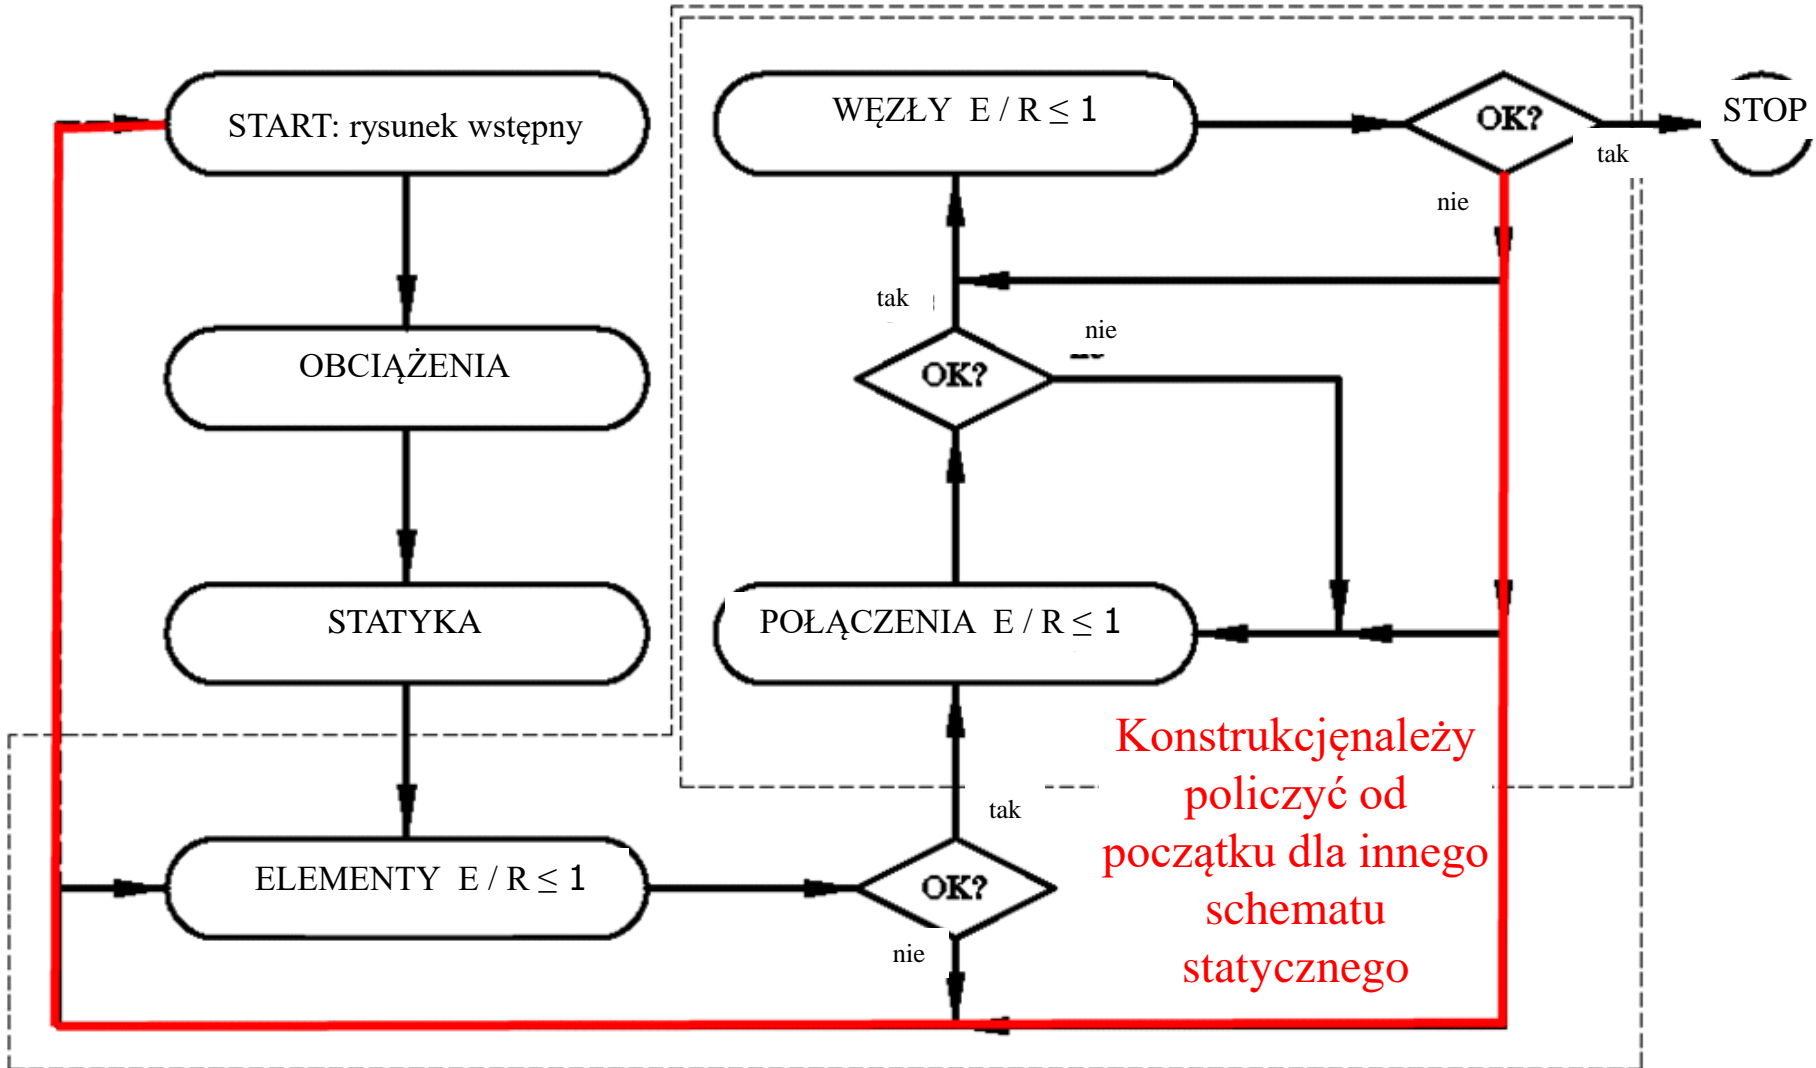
START: rysunek wstępny

OBCIĄŻENIA

STATYKA

ELEMENTY $E/R \leq 1$

OK?

tak

nie

POŁĄCZENIA $E/R \leq 1$

OK?

tak

nie

WĘZŁY $E/R \leq 1$

OK?

tak

nie

STOP

Konstrukcjęnależy policzyć od początku dla innego schematu statycznego